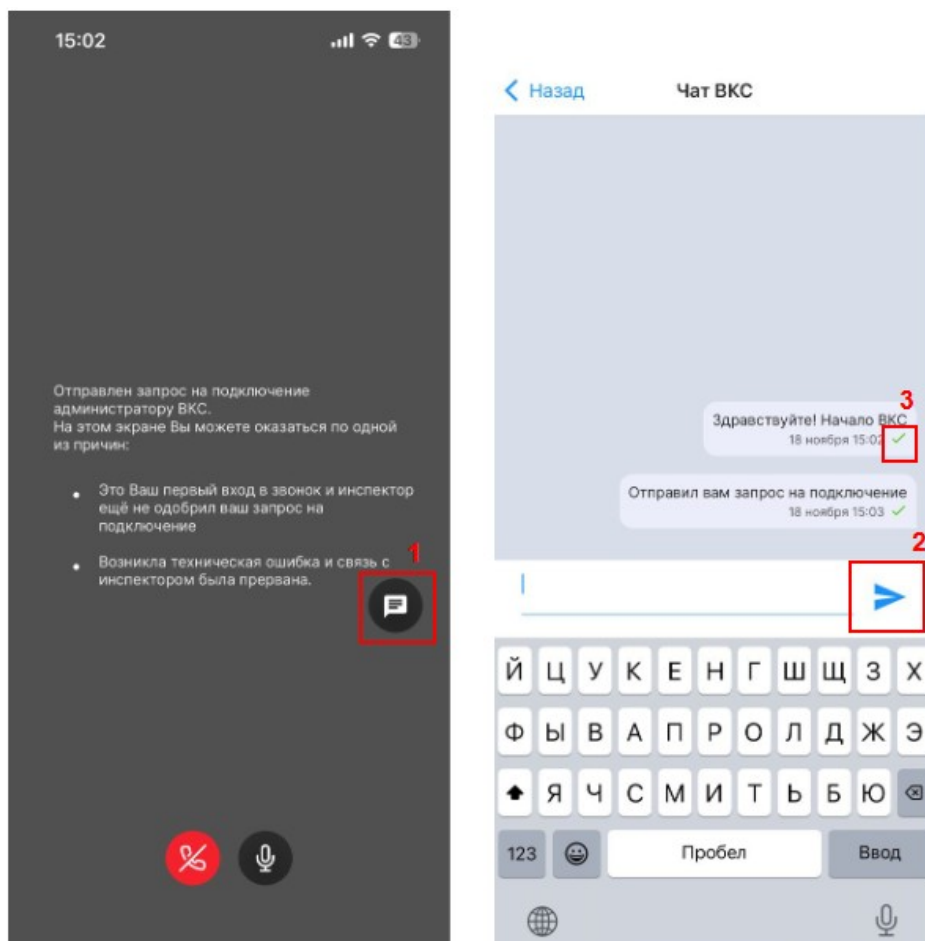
15:02

43

Отправлен запрос на подключение администратору ВКС.
На этом экране Вы можете оказаться по одной из причин:

• Это Ваш первый вход в звонок и инспектор ещё не одобрил ваш запрос на подключение

• Возникла техническая ошибка и связь с инспектором была прервана.

1

Назад

Чат ВКС

3

Здравствуйте! Начало ВКС
18 ноября 15:02

Отправил вам запрос на подключение
18 ноября 15:03

2

Й Ц У К Е Н Г Ш Щ З Х
Ф Ы В А П Р О Л Д Ж Э
Я Ч С М И Т Ь Б Ю
123 Пробел Ввод